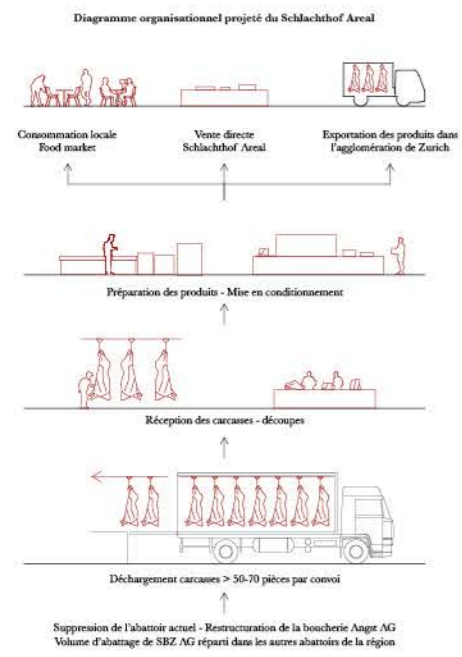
Diagramme organisationnel projeté du Schlachthof Areal

Consommation locale
Food market

Vente directe
Schlachthof Areal

Exportation des produits dans
l'agglomération de Zurich

Préparation des produits - Mise en conditionnement

Réception des carcasses - découpes

Déchargement carcasses > 50-70 pièces par convoi

Suppression de l'abattoir actuel - Restructuration de la boucherie Angst AG
Volume d'abattage de SBZ AG réparti dans les autres abattoirs de la région